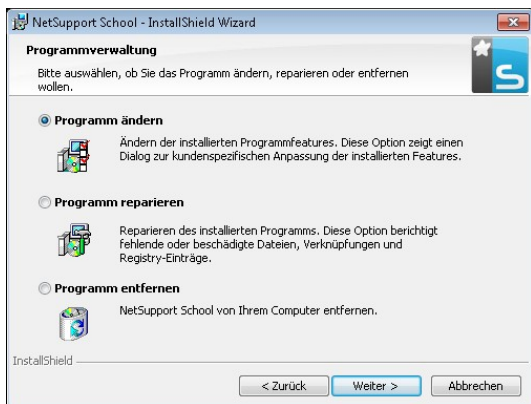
NetSupport School - InstallShield Wizard

Programmverwaltung

Bitte auswählen, ob Sie das Programm ändern, reparieren oder entfernen wollen.

Programm ändern

Ändern der installierten Programmfeatures. Diese Option zeigt einen Dialog zur kundenspezifischen Anpassung der installierten Features.

Programm reparieren

Reparieren des installierten Programms. Diese Option berichtigt fehlende oder beschädigte Dateien, Verknüpfungen und Registry-Einträge.

Programm entfernen

NetSupport School von Ihrem Computer entfernen.

InstallShield

< Zurück | Weiter > | Abbrechen